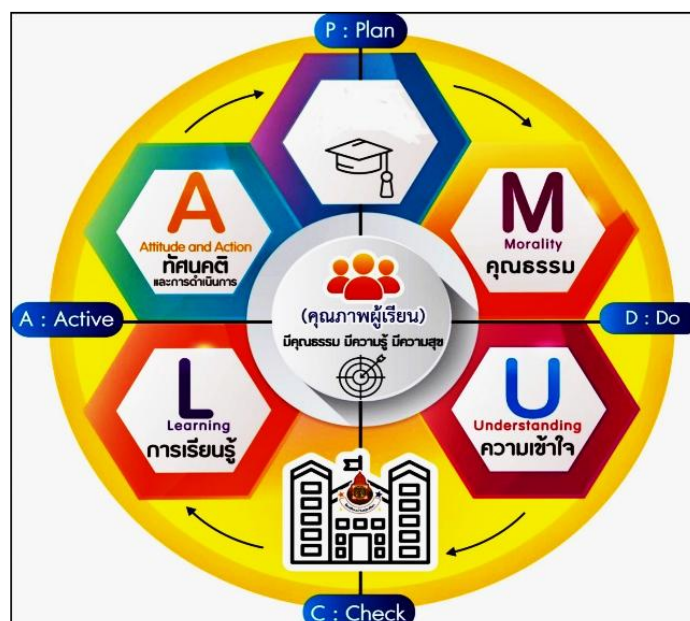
P : Plan

A

Attitude and Action

ทัศนคติ

และการดำเนินการ

M

Morality

คุณธรรม

A : Active

(คุณภาพผู้เรียน)

มีคุณธรรม มีความรู้ มีความสุข

D : Do

L

Learning

การเรียนรู้

U

Understanding

ความเข้าใจ

C : Check